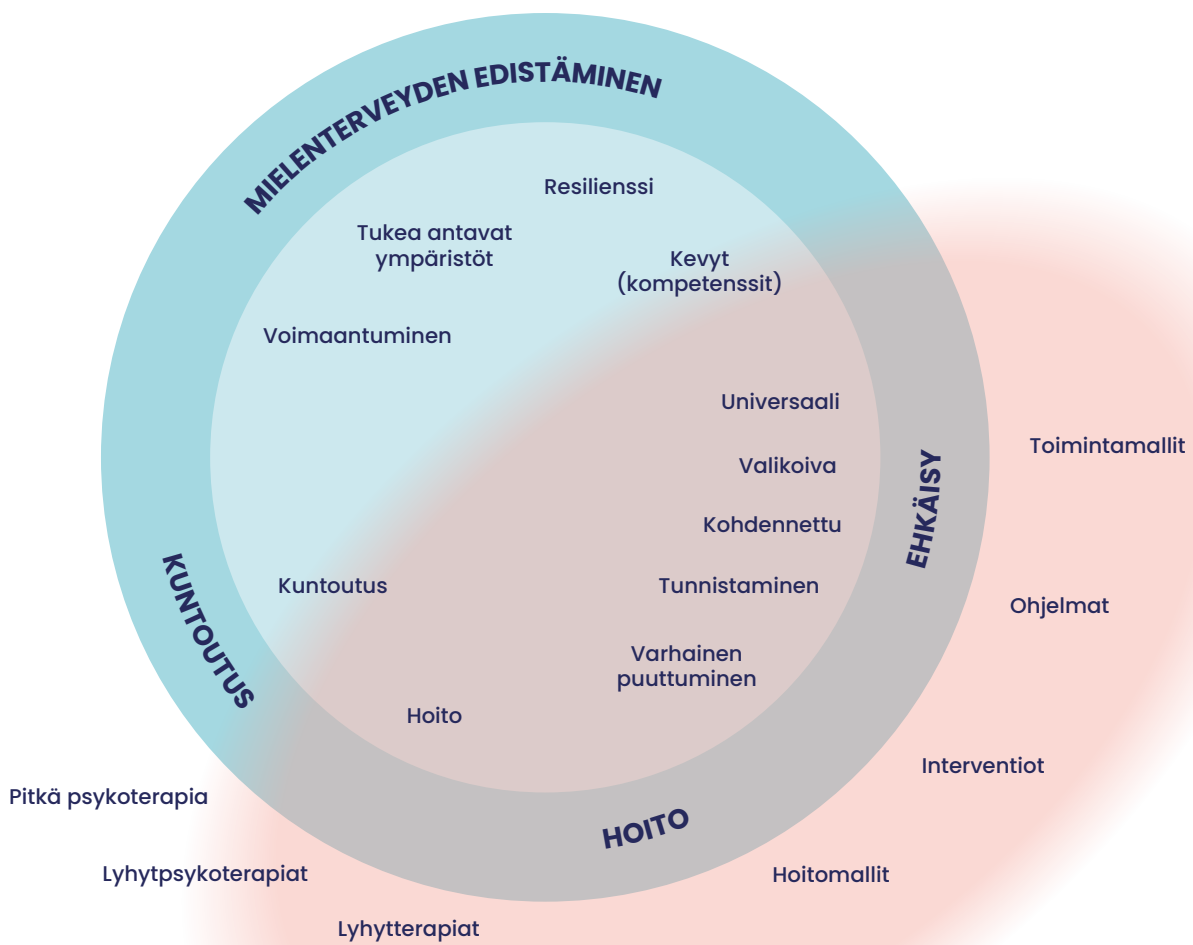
MIELENTERVEYDEN EDISTÄMINEN

Resilienssi

Tukea antavat ympäristöt

Kevyt (kompetenssit)

Voimaantuminen

Universaali

Valikoiva

Kohdennettu

Tunnistaminen

Varhainen puuttuminen

Kuntoutus

Hoito

EHKÄISY

KUNTOUTUS

HOITO

Toimintamallit

Ohjelmat

Interventiot

Hoitomallit

Pitkä psykoterapia

Lyhytpsykoterapiat

Lyhytterapiat